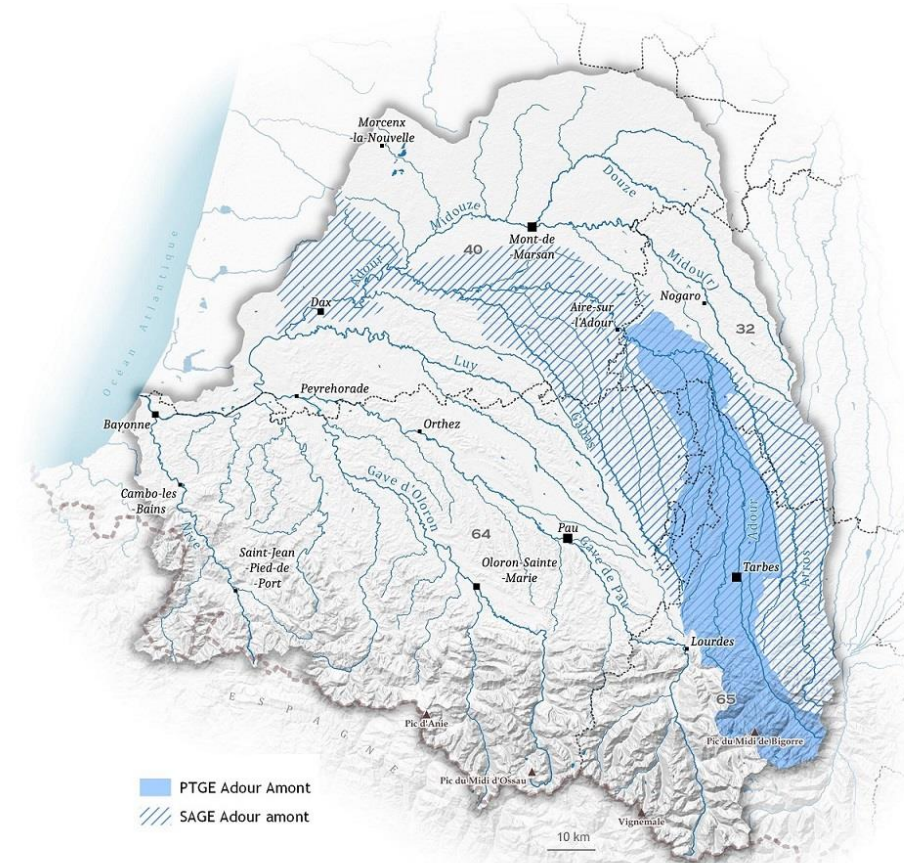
Morcenx -la-Nouvelle

Océan Atlantique

Douze

Midouze

Mont-de -Marsan

40

Midou(r)

Nogaro

Adour

Dax

Aire-sur -l'Adour

32

Luy

Peyrehorade

Bayonne

Orthez

Gabas

Cambo-les -Bains

Gave d'Oloron

64

Nive

Saint-Jean -Pied-de -Port

Pau

Gave de Pau

Oloron-Sainte -Marie

Adour

Tarbes

Arros

Lourdes

65

ESPAGNE

Pic d'Anie

Pic du Midi de Bigorre

Pic du Midi d'Ossau

Vignemale

PTGE Adour Amont

SAGE Adour amont

10 km